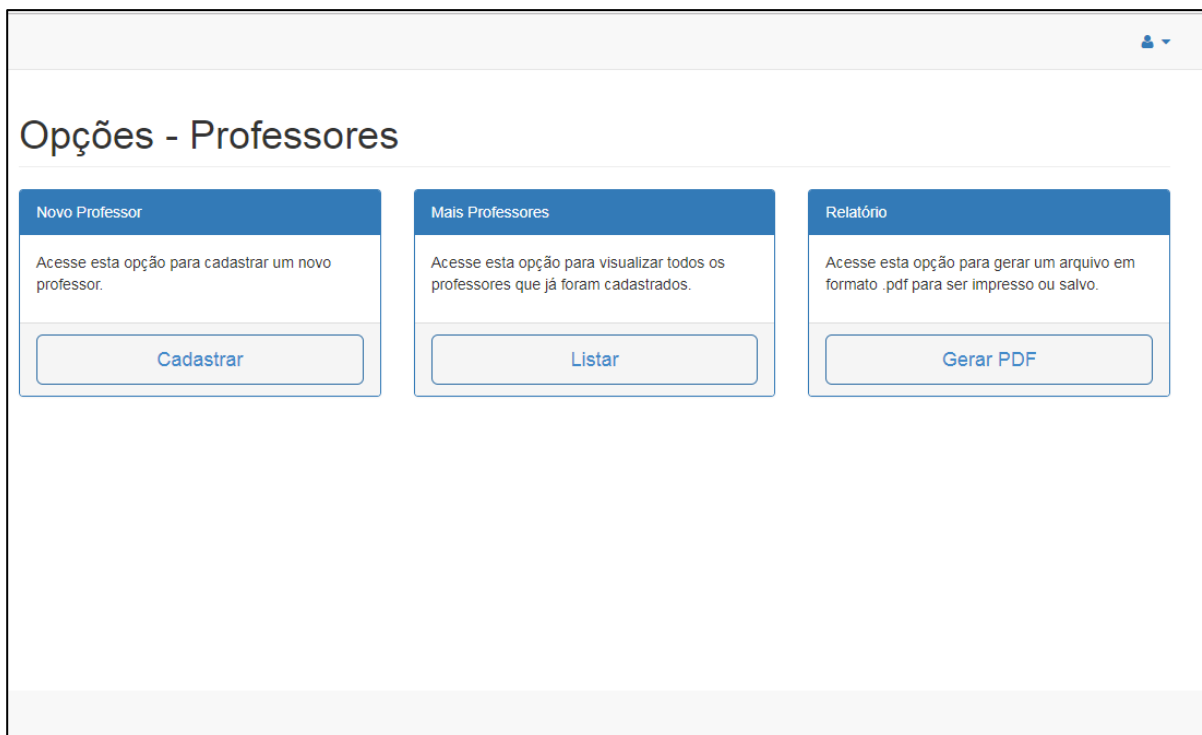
Opções - Professores

Novo Professor

Acesse esta opção para cadastrar um novo professor.

Cadastrar

Mais Professores

Acesse esta opção para visualizar todos os professores que já foram cadastrados.

Listar

Relatório

Acesse esta opção para gerar um arquivo em formato .pdf para ser impresso ou salvo.

Gerar PDF